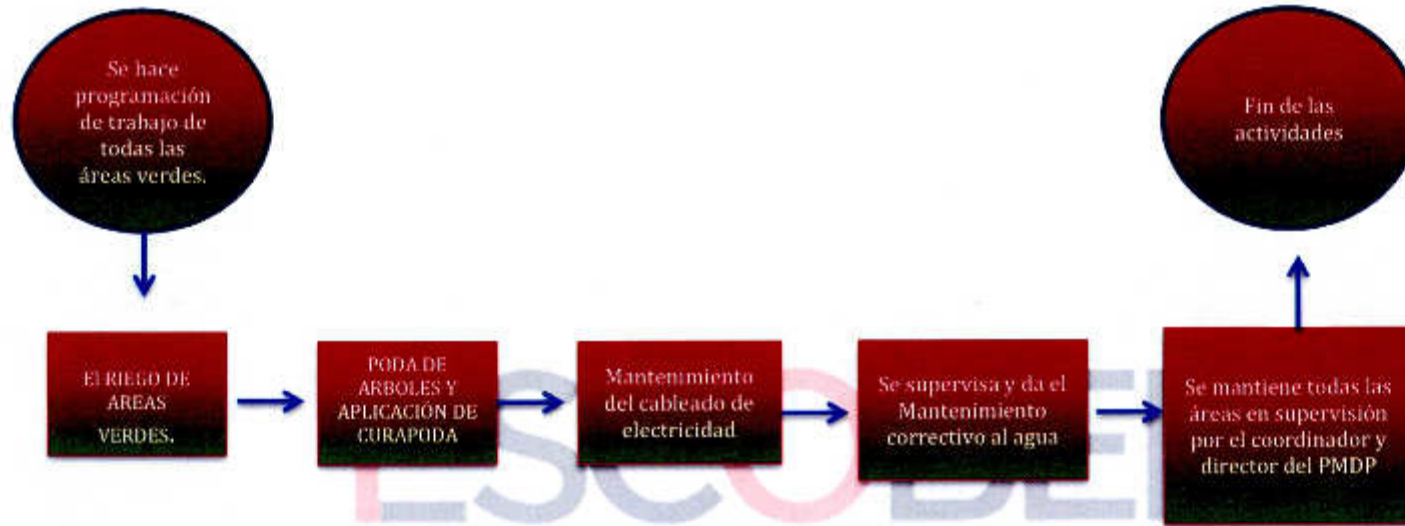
Se hace programación de trabajo de todas las áreas verdes.

Fin de las actividades

El RIEGO DE AREAS VERDES.

PODA DE ARBOLES Y APLICACIÓN DE CURAPODA

Mantenimiento del cableado de electricidad

Se supervisa y da el Mantenimiento correctivo al agua

Se mantiene todas las áreas en supervisión por el coordinador y director del PMDP

ESCOBE